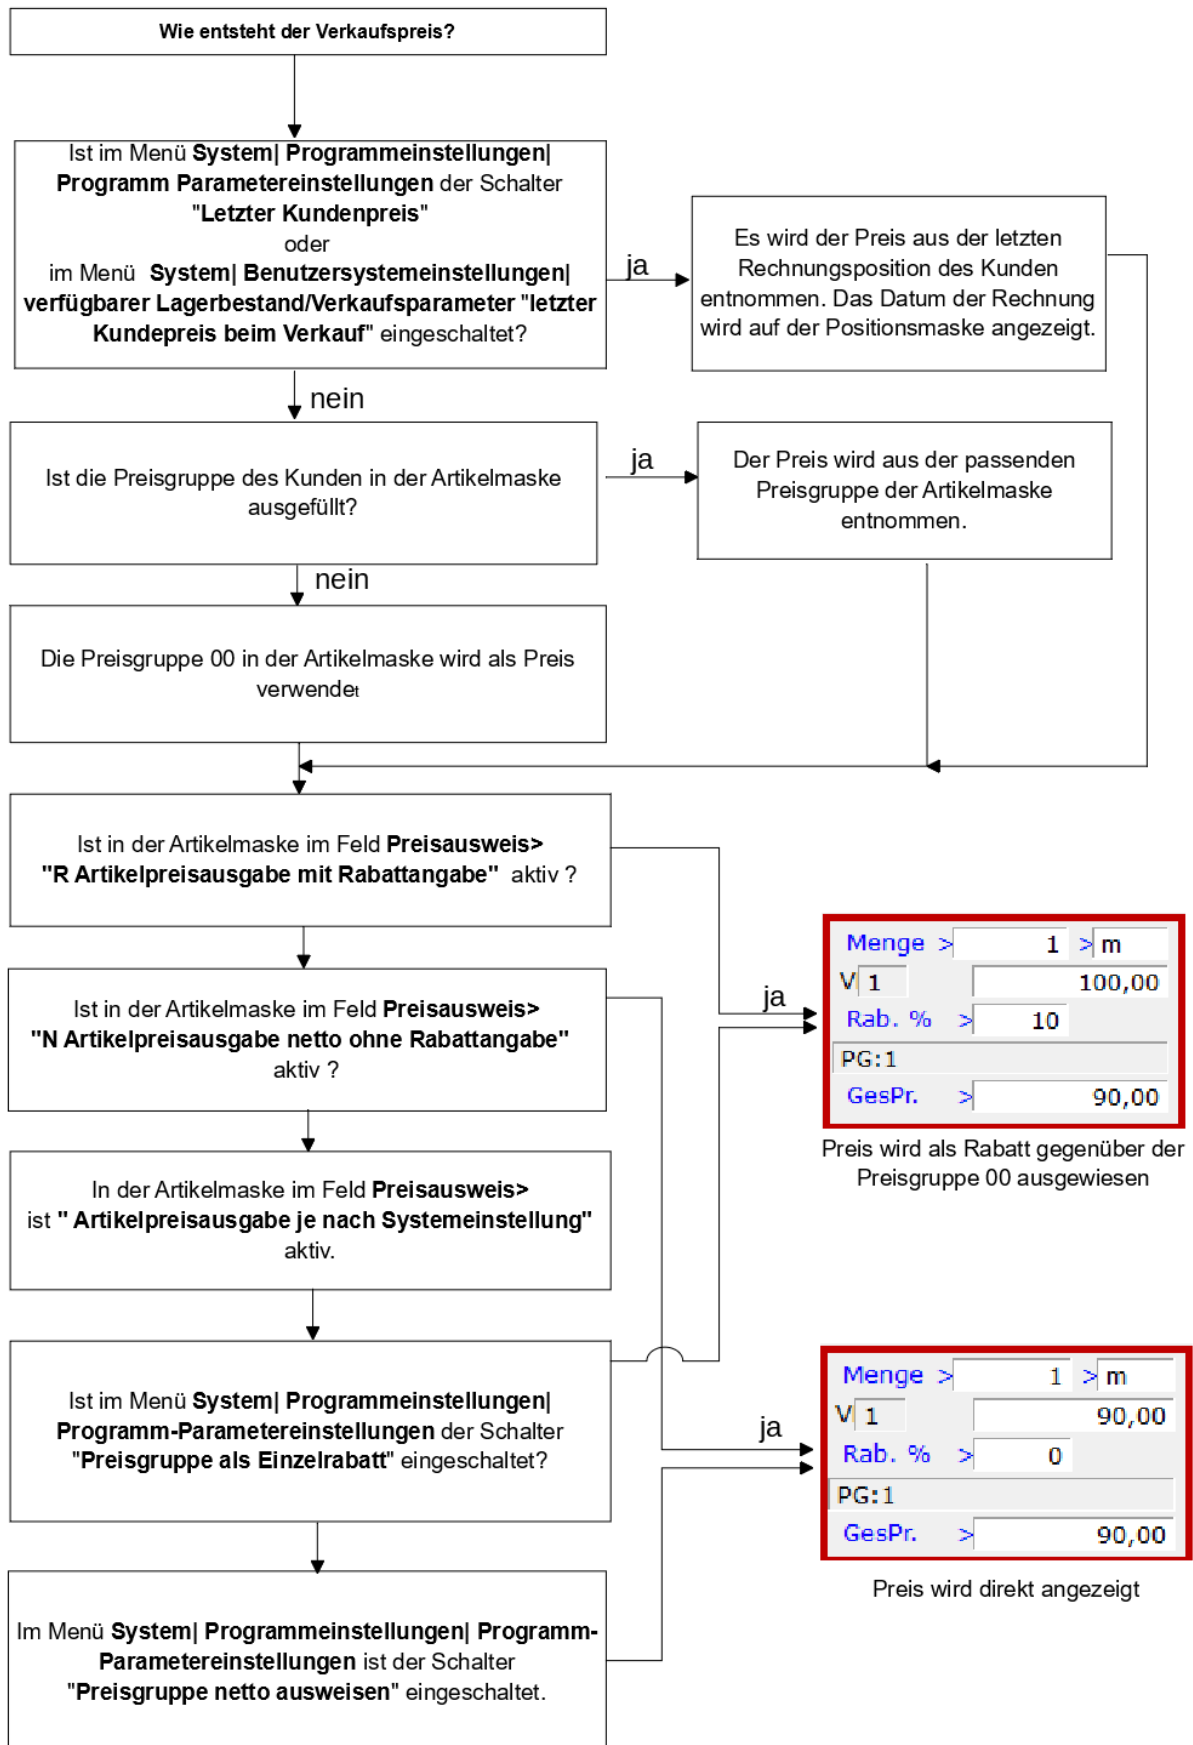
Wie entsteht der Verkaufspreis?

Ist im Menü **System| Programmeinstellungen| Programm Parametereinstellungen** der Schalter **"Letzter Kundenpreis"** oder im Menü **System| Benutzersystemeinstellungen| verfügbarer Lagerbestand/Verkaufsparameter "letzter Kundepreis beim Verkauf"** eingeschaltet?

ja

Es wird der Preis aus der letzten Rechnungsposition des Kunden entnommen. Das Datum der Rechnung wird auf der Positionsmaske angezeigt.

nein

Ist die Preisgruppe des Kunden in der Artikelmaske ausgefüllt?

ja

Der Preis wird aus der passenden Preisgruppe der Artikelmaske entnommen.

nein

Die Preisgruppe 00 in der Artikelmaske wird als Preis verwendet

Ist in der Artikelmaske im Feld **Preisausweis> "R Artikelpreisausgabe mit Rabattangabe"** aktiv ?

Ist in der Artikelmaske im Feld **Preisausweis> "N Artikelpreisausgabe netto ohne Rabattangabe"** aktiv ?

In der Artikelmaske im Feld **Preisausweis>** ist **" Artikelpreisausgabe je nach Systemeinstellung"** aktiv.

Ist im Menü **System| Programmeinstellungen| Programm-Parametereinstellungen** der Schalter **"Preisgruppe als Einzelrabatt"** eingeschaltet?

Im Menü **System| Programmeinstellungen| Programm-Parametereinstellungen** ist der Schalter **"Preisgruppe netto ausweisen"** eingeschaltet.

ja

Menge > 1 > m
V 1 100,00
Rab. % > 10
PG:1
GesPr. > 90,00

Preis wird als Rabatt gegenüber der Preisgruppe 00 ausgewiesen

ja

Menge > 1 > m
V 1 90,00
Rab. % > 0
PG:1
GesPr. > 90,00

Preis wird direkt angezeigt